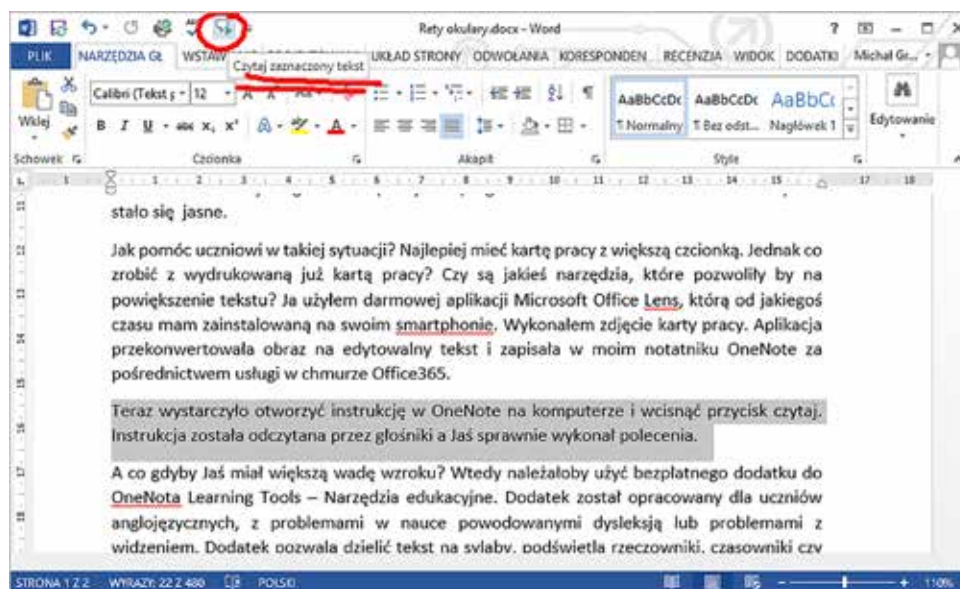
Rety okulary.docx - Word

PLIK NARZĘDZIA G. WSTAW Czytaj zaznaczony tekst UKŁAD STRONY ODWOŁANIA KORESPONDEN RECENZJA WIDOK DODATKI Michał Gr...

Wklej Calibri (Tekst g 12 AaBbCcDc AaBbCcDc AaBbC Edytowanie

¶ Normalny ¶ Bez odst... Nagłówek 1

Schowek Czcionka Akapit Style

stało się jasne.

Jak pomóc uczniowi w takiej sytuacji? Najlepiej mieć kartę pracy z większą czcionką. Jednak co zrobić z wydrukowaną już kartą pracy? Czy są jakieś narzędzia, które pozwoliły by na powiększenie tekstu? Ja użyłem darmowej aplikacji Microsoft Office Lens, którą od jakiegoś czasu mam zainstalowaną na swoim smartphonie. Wykonałem zdjęcie karty pracy. Aplikacja przekonwertowała obraz na edytowalny tekst i zapisała w moim notatniku OneNote za pośrednictwem usługi w chmurze Office365.

Teraz wystarczyło otworzyć instrukcję w OneNote na komputerze i wcisnąć przycisk czytaj. Instrukcja została odczytana przez głośniki a Jaś sprawnie wykonał polecenia.

A co gdyby Jaś miał większą wadę wzroku? Wtedy należałoby użyć bezpłatnego dodatku do OneNota Learning Tools – Narzędzia edukacyjne. Dodatek został opracowany dla uczniów anglojęzycznych, z problemami w nauce powodowanymi dysleksją lub problemami z widzeniem. Dodatek pozwala dzielić tekst na sylaby, podświetla rzeczowniki, czasowniki czy

STRONA 1 Z 2 WYRAZY: 22 Z 480 POLSKI 110%